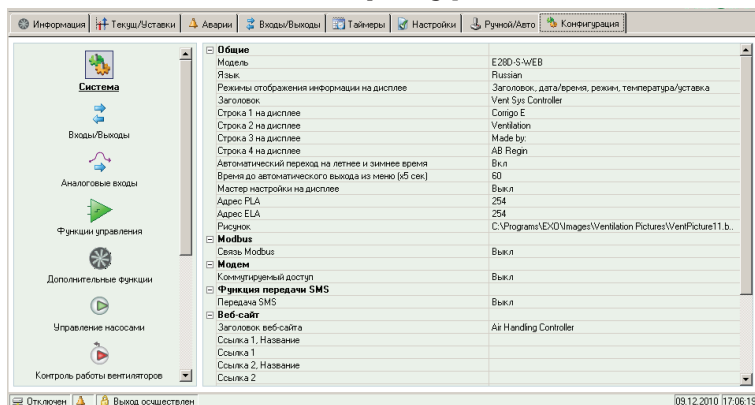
Информация | Текущ/Уставки | Аварии | Входы/Выходы | Таймеры | Настройки | Ручной/Авто | Конфигурация

Система
Входы/Выходы
Аналоговые входы
Функции управления
Дополнительные функции
Управление насосами
Контроль работы вентиляторов

| | |
|---|---|
| **Общие** | |
| Модель | E28D-S-WEB |
| Язык | Russian |
| Режимы отображения информации на дисплее | Заголовок, дата/время, режим, температура/уставка |
| Заголовок | Vent Sys Controller |
| Строка 1 на дисплее | Corrigo E |
| Строка 2 на дисплее | Ventilation |
| Строка 3 на дисплее | Made by: |
| Строка 4 на дисплее | AB Regin |
| Автоматический переход на летнее и зимнее время | Вкл |
| Время до автоматического выхода из меню (x5 сек) | 60 |
| Мастер настройки на дисплее | Выкл |
| Адрес PLA | 254 |
| Адрес ELA | 254 |
| Рисунок | C:\Programs\EXO\Images\Ventilation Pictures\VentPicture11.b.. |
| **Modbus** | |
| Связь Modbus | Выкл |
| **Модем** | |
| Коммутируемый доступ | Выкл |
| **Функция передачи SMS** | |
| Передача SMS | Выкл |
| **Веб-сайт** | |
| Заголовок веб-сайта | Air Handling Controller |
| Ссылка 1, Название | |
| Ссылка 1 | |
| Ссылка 2, Название | |
| Ссылка 2 | |

Отключен | Выход осуществлен | 09.12.2010 17:06:19